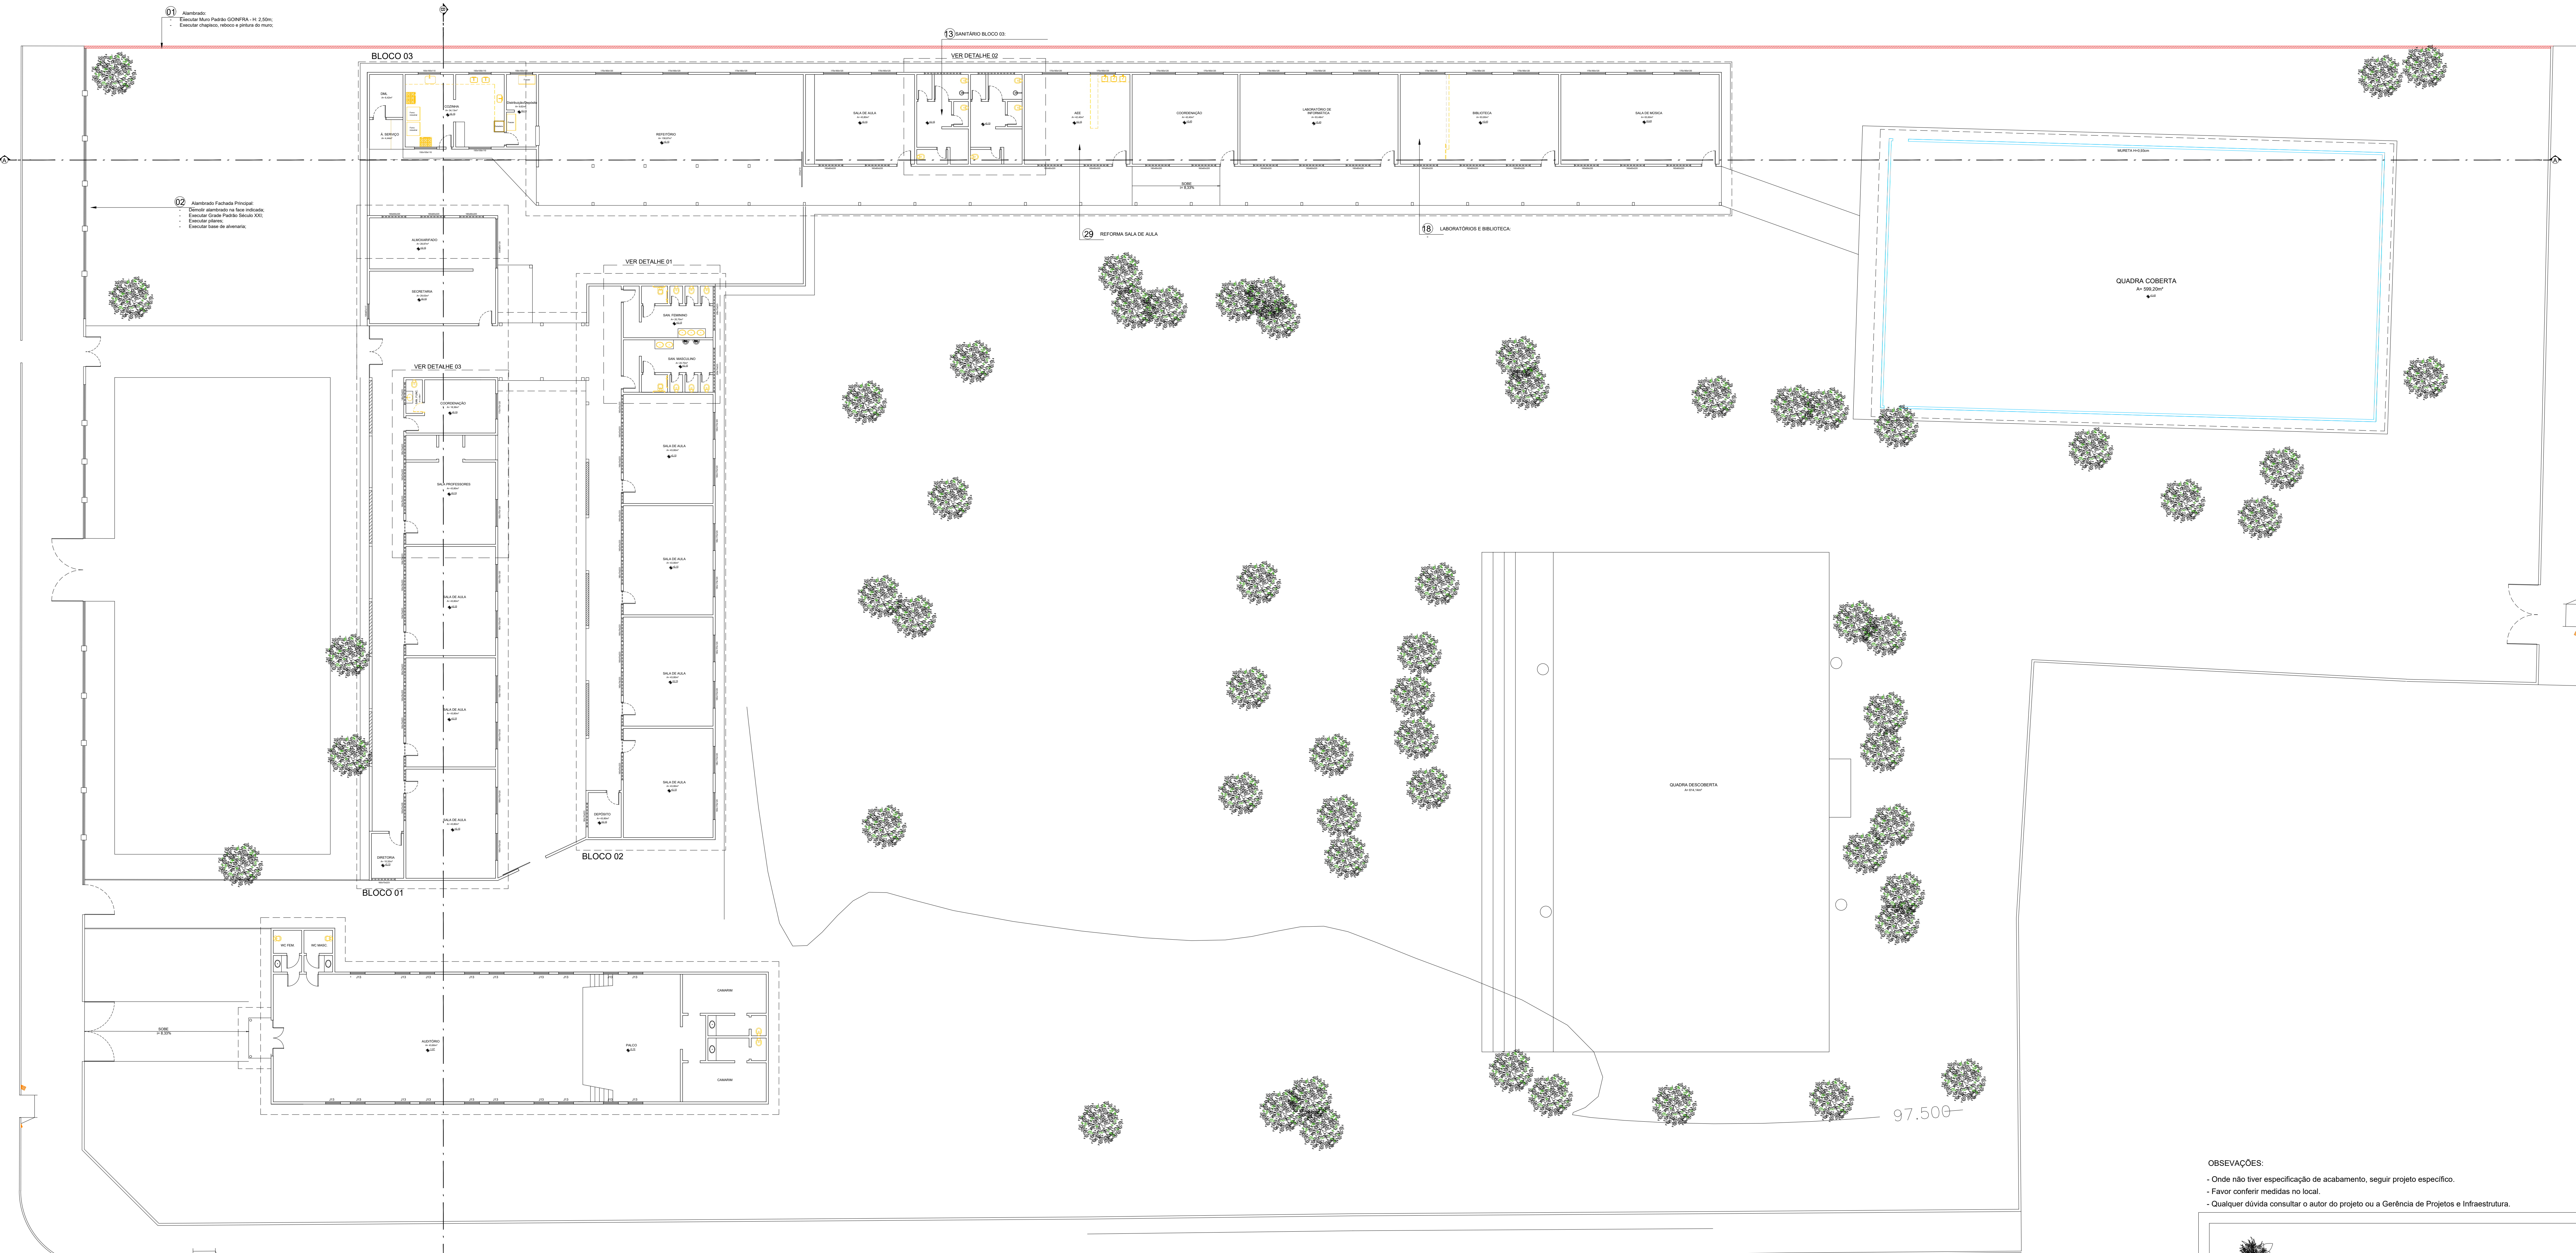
01 Alambrado:
- Executar Muro Padrão GOINFRA - H: 2,50m;
- Executar chapisco, reboco e pintura do muro;

13 SANITÁRIO BLOCO 03:

BLOCO 03

VER DETALHE 02

REFEITÓRIO

SALA DE AULA

AEE

COORDENAÇÃO

LABORATÓRIO DE INFORMÁTICA

BIBLIOTECA

SALA DE MÚSICA

COZINHA

A. SERVIÇO

MURETA H=0,65m

02 Alambrado Fachada Principal:
- Demolir alambrado na face indicada;
- Executar Grade Padrão Século XXI;
- Executar pilares;
- Executar base de alvenaria;

29 REFORMA SALA DE AULA

18 LABORATÓRIOS E BIBLIOTECA:

ALMOXARIFADO

SECRETARIA

VER DETALHE 01

SANI. FEMININO

SANI. MASCULINO

VER DETALHE 03

COORDENAÇÃO

SALA PROFESSORES

SALA DE AULA

SALA DE AULA

SALA DE AULA

SALA DE AULA

SALA DE AULA

SALA DE AULA

SALA DE AULA

SALA DE AULA

DEPÓSITO

DIRETORIA

BLOCO 01

BLOCO 02

QUADRA COBERTA
A= 599,20m²

QUADRA DESCOBERTA

WC FEM.

WC MASC.

AUDITÓRIO

PALCO

CAMARIM

CAMARIM

SOBE

97.500

OBSEVAÇÕES:
- Onde não tiver especificação de acabamento, seguir projeto específico.
- Favor conferir medidas no local.
- Qualquer dúvida consultar o autor do projeto ou a Gerência de Projetos e Infraestrutura.